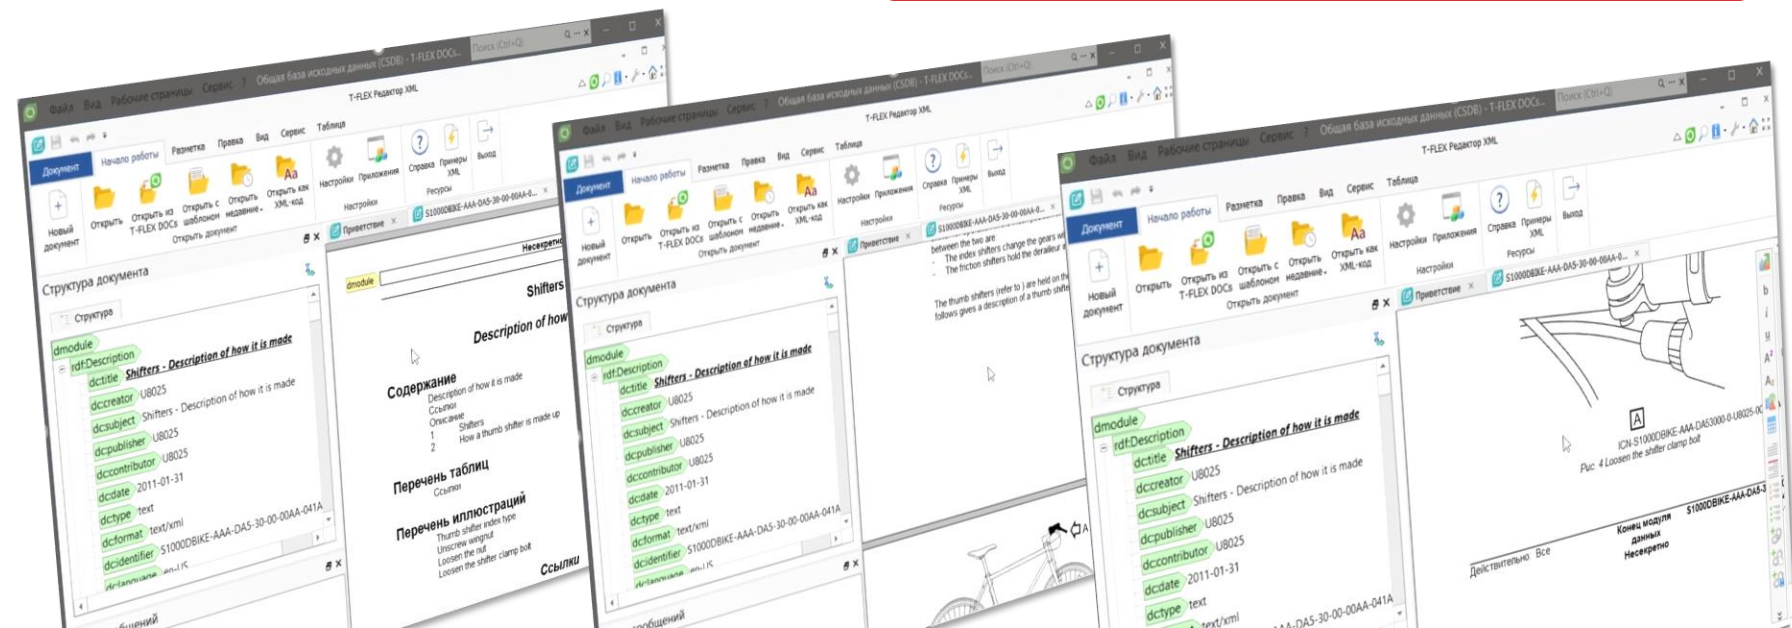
Файл Вид Рабочие страницы Сервис ? Общая база исходных данных (CSDB) - T-FLEX DOCs Поиск (Ctrl+Q)

T-FLEX Редактор XML

Документ Начало работы Разметка Правка Вид Сервис Таблица

Новый документ Открыть Открыть из T-FLEX DOCs Открыть с шаблоном Открыть недавние Открыть как XML-код Настройки Приложения Справка Примеры XML Выход

Открыть документ Настройки Ресурсы

Структура документа

Структура

dmodule
rdf:Description
dctitle Shifters - Description of how it is made
dccreator U8025
dcsubject Shifters - Description of how it is made
dcpublisher U8025
dccontributor U8025
dcdate 2011-01-31
dctype text
dcformat text/xml
dcidentifier S1000DBIKE-AAA-DA5-30-00-00AA-041A
dclanguage en-US

сообщений

Приветствие S1000DBIKE-AAA-DA5-30-00-00AA-0...

Несекретно
dmodule
Shifters
Description of how

Содержание
Description of how it is made
Ссылки
Описание
1 Shifters
2 How a thumb shifter is made up

Перечень таблиц
Ссылки

Перечень иллюстраций
Thumb shifter index type
Unscrew wingnut
Loosen the nut
Loosen the shifter clamp bolt

Ссылки

between the two are
The index shifters change the gears wi
The friction shifters hold the derailleur

The thumb shifters (refer to ) are held on th
follows gives a description of a thumb shifte

A

ICN-S1000DBIKE-AAA-DA53000-0-U8025-00
Рис. 4 Loosen the shifter clamp bolt

Действительно Все
Конец модуля данных
Несекретно
S1000DBIKE-AAA-DA5-3

-AA-DA5-30-00-00AA-041A